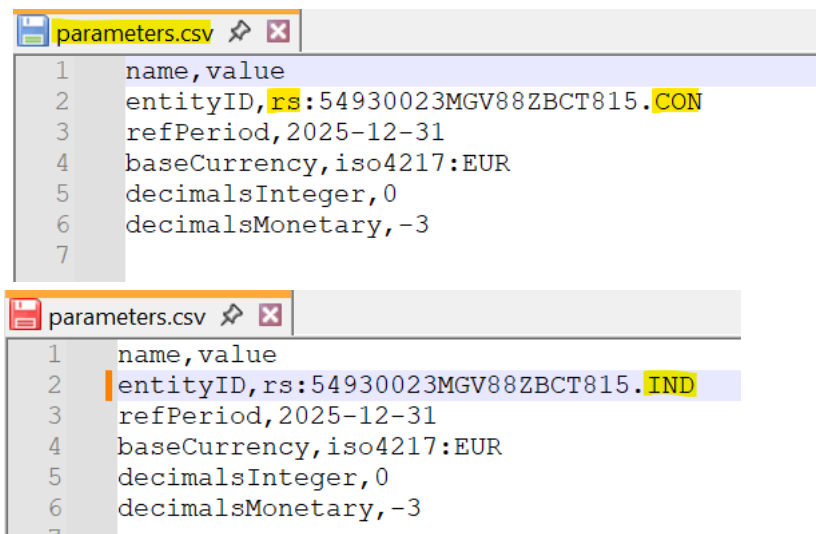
parameters.csv

1 name,value
2 entityID,rs:54930023MGV88ZBCT815.CON
3 refPeriod,2025-12-31
4 baseCurrency,iso4217:EUR
5 decimalsInteger,0
6 decimalsMonetary,-3
7

parameters.csv

1 name,value
2 entityID,rs:54930023MGV88ZBCT815.IND
3 refPeriod,2025-12-31
4 baseCurrency,iso4217:EUR
5 decimalsInteger,0
6 decimalsMonetary,-3
7